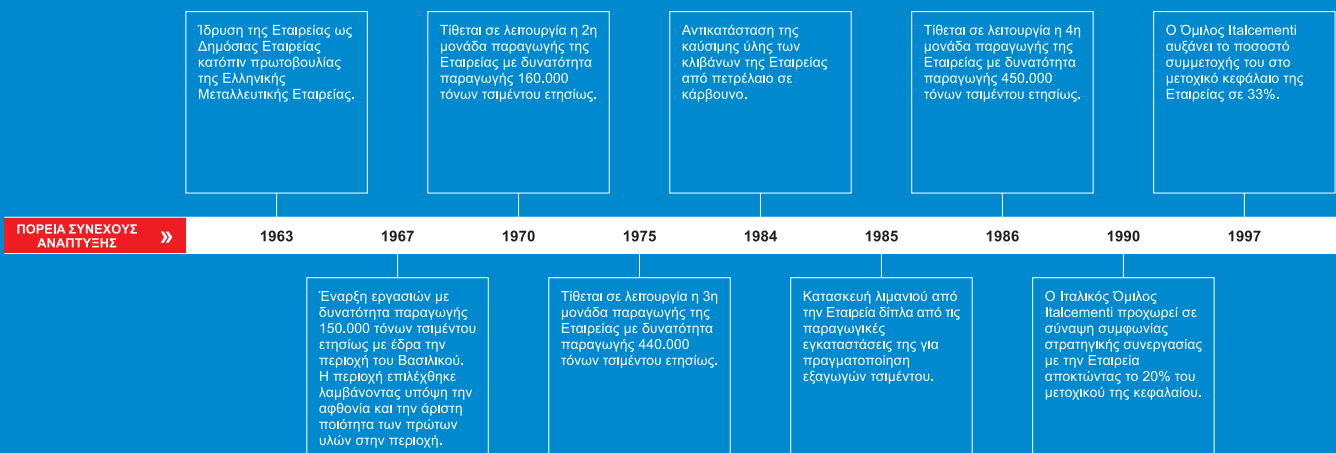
Ίδρυση της Εταιρείας ως Δημόσιας Εταιρείας κατόπιν πρωτοβουλίας της Ελληνικής Μεταλλευτικής Εταιρείας.

Τίθεται σε λειτουργία η 2η μονάδα παραγωγής της Εταιρείας με δυνατότητα παραγωγής 160.000 τόνων τσιμέντου ετησίως.

Αντικατάσταση της καύσιμης ύλης των κλιβάνων της Εταιρείας από πετρέλαιο σε κάρβουνο.

Τίθεται σε λειτουργία η 4η μονάδα παραγωγής της Εταιρείας με δυνατότητα παραγωγής 450.000 τόνων τσιμέντου ετησίως.

Ο Όμιλος Italcementi αυξάνει το ποσοστό συμμετοχής του στο μετοχικό κεφάλαιο της Εταιρείας σε 33%.

ΠΟΡΕΙΑ ΣΥΝΕΧΟΥΣ ΑΝΑΠΤΥΞΗΣ »

1963 1967 1970 1975 1984 1985 1986 1990 1997

Έναρξη εργασιών με δυνατότητα παραγωγής 150.000 τόνων τσιμέντου ετησίως με έδρα την περιοχή του Βασιλικού. Η περιοχή επιλέχθηκε λαμβάνοντας υπόψη την αφθονία και την άριστη ποιότητα των πρώτων υλών στην περιοχή.

Τίθεται σε λειτουργία η 3η μονάδα παραγωγής της Εταιρείας με δυνατότητα παραγωγής 440.000 τόνων τσιμέντου ετησίως.

Κατασκευή λιμανιού από την Εταιρεία δίπλα από τις παραγωγικές εγκαταστάσεις της για πραγματοποίηση εξαγωγών τσιμέντου.

Ο Ιταλικός Όμιλος Italcementi προχωρεί σε σύναψη συμφωνίας στρατηγικής συνεργασίας με την Εταιρεία αποκτώντας το 20% του μετοχικού της κεφαλαίου.